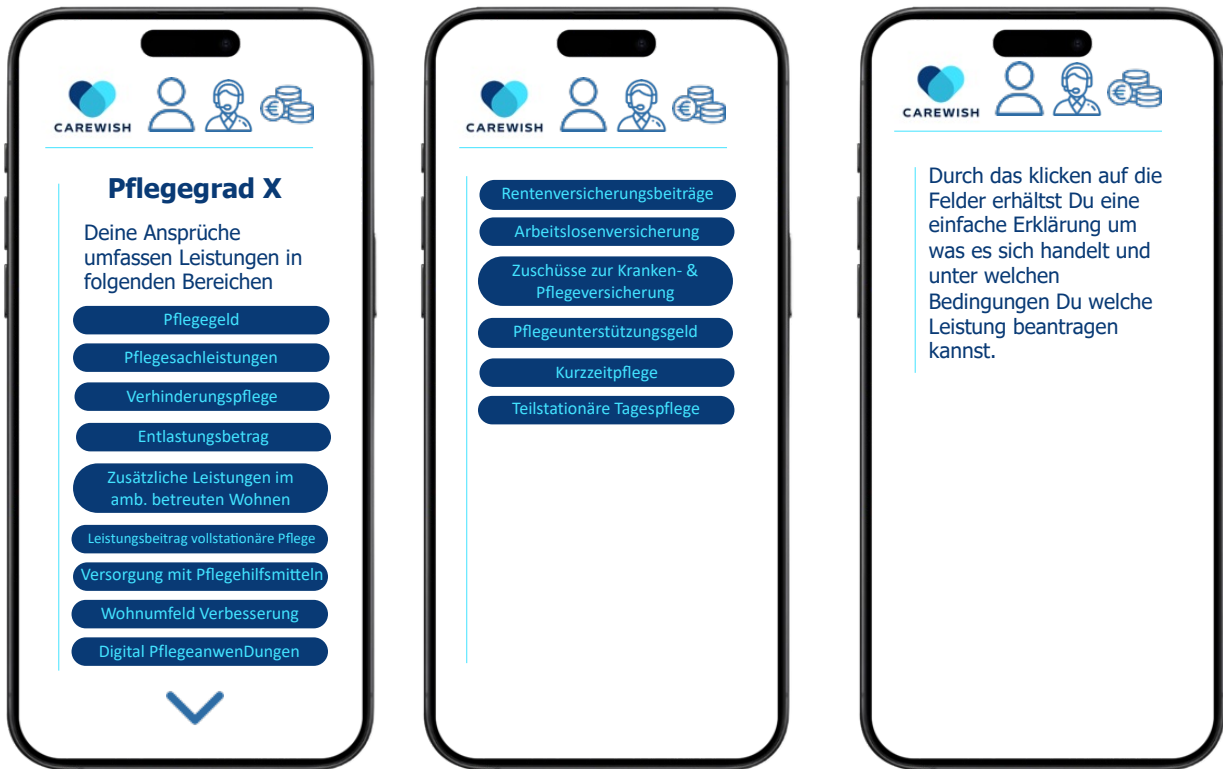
CAREWISH

Pflegegrad X

Deine Ansprüche umfassen Leistungen in folgenden Bereichen

Pflegegeld

Pflegesachleistungen

Verhinderungspflege

Entlastungsbetrag

Zusätzliche Leistungen im amb. betreuten Wohnen

Leistungsbeitrag vollstationäre Pflege

Versorgung mit Pflegehilfsmitteln

Wohnumfeld Verbesserung

Digital PflegeanwenDungen

CAREWISH

Rentenversicherungsbeiträge

Arbeitslosenversicherung

Zuschüsse zur Kranken- & Pflegeversicherung

Pflegeunterstützungsgeld

Kurzzeitpflege

Teilstationäre Tagespflege

CAREWISH

Durch das klicken auf die Felder erhältst Du eine einfache Erklärung um was es sich handelt und unter welchen Bedingungen Du welche Leistung beantragen kannst.